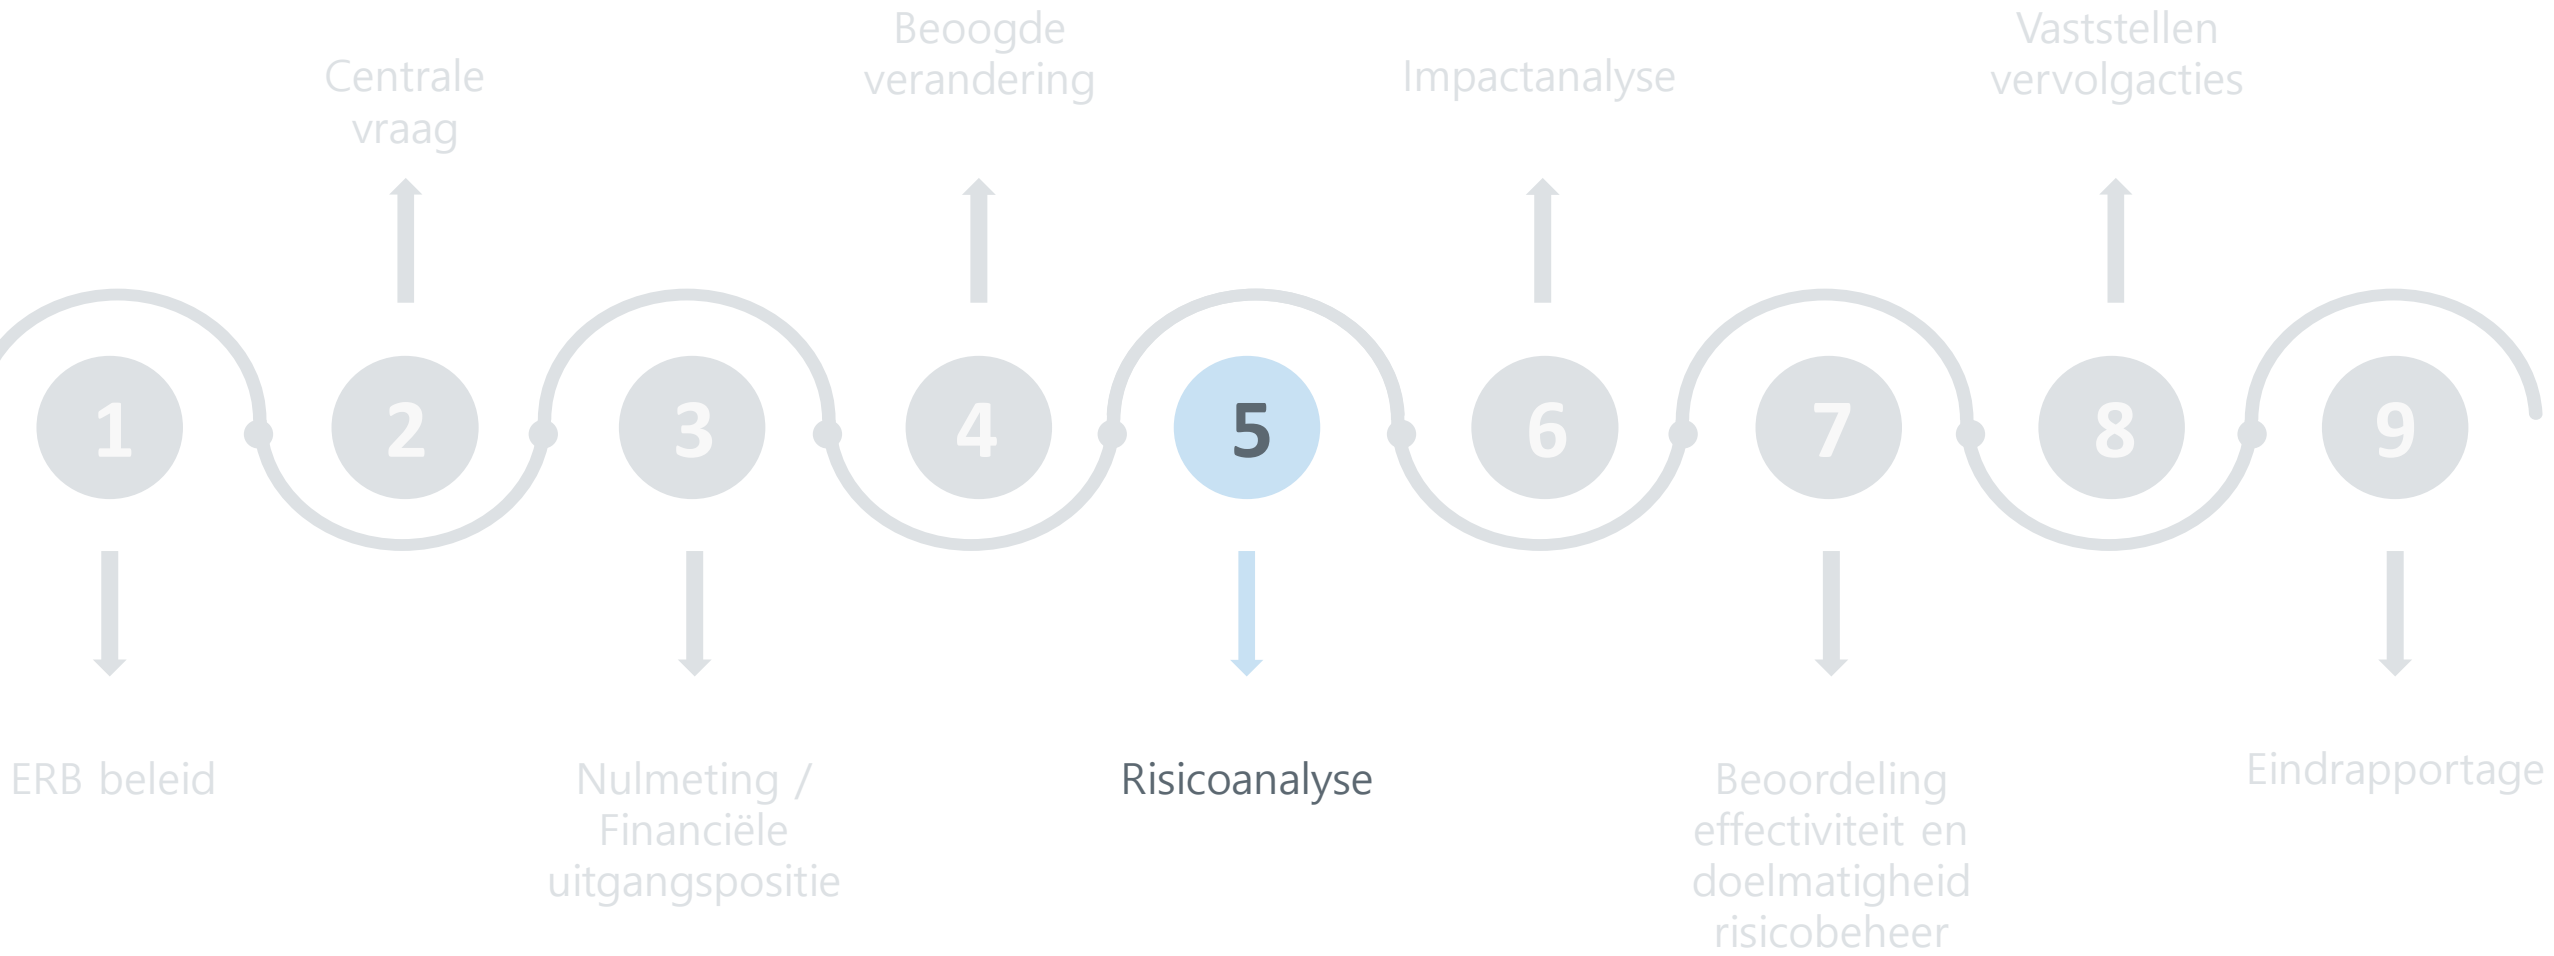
1
ERB beleid

2
Centrale vraag

3
Nulmeting / Financiële uitgangspositie

4
Beoogde verandering

5
Risicoanalyse

6
Impactanalyse

7
Beoordeling effectiviteit en doelmatigheid risicobeheer

8
Vaststellen vervolgacties

9
Eindrapportage